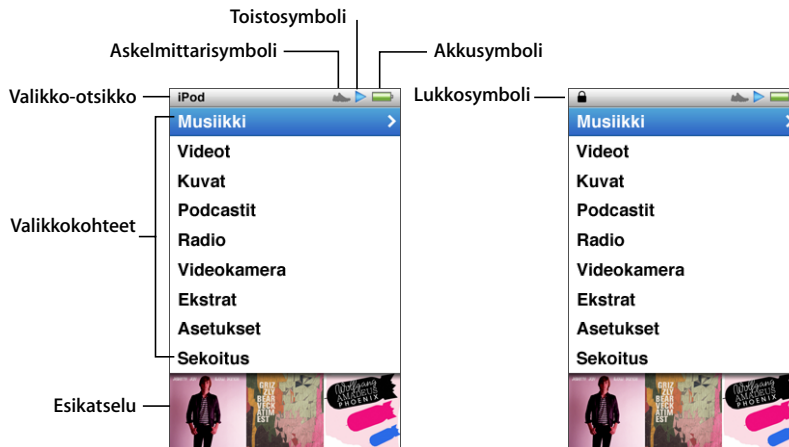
Toistosymboli

Askelmittarisymboli

Akkusymboli

Valikko-otsikko

iPod

Musiikki

Videot

Kuvat

Podcastit

Radio

Videokamera

Ekstrat

Asetukset

Sekoitus

Valikkokohteet

Esikatselu

Lukkosymboli

Musiikki

Videot

Kuvat

Podcastit

Radio

Videokamera

Ekstrat

Asetukset

Sekoitus